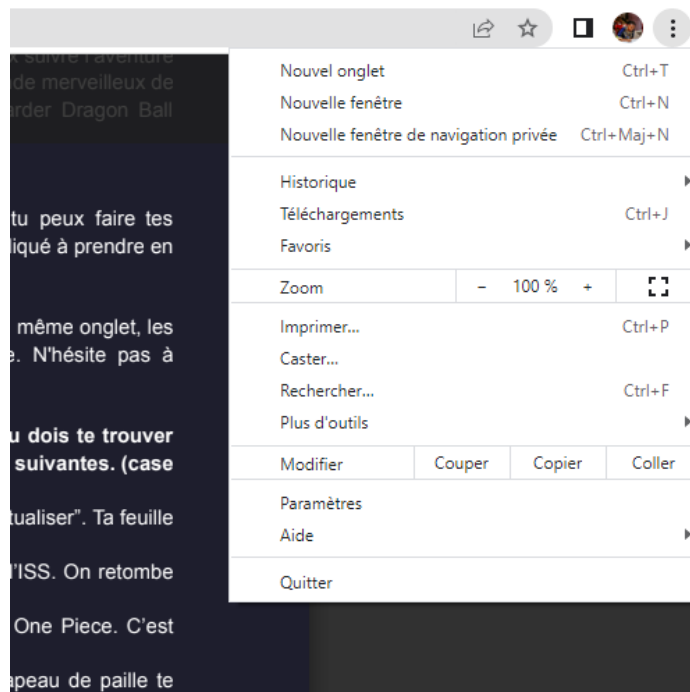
suivre l'aventure
de merveilleux de
arder Dragon Ball

tu peux faire tes
liqué à prendre en

même onglet, les
e. N'hésite pas à

u dois te trouver
suivantes. (case

tualiser". Ta feuille

l'ISS. On retombe

One Piece. C'est

apeau de paille te

Nouvel onglet Ctrl+T
Nouvelle fenêtre Ctrl+N
Nouvelle fenêtre de navigation privée Ctrl+Maj+N

Historique
Téléchargements Ctrl+J
Favoris

Zoom – 100 % +

Imprimer... Ctrl+P
Caster...
Rechercher... Ctrl+F
Plus d'outils

Modifier Couper Copier Coller

Paramètres
Aide

Quitter